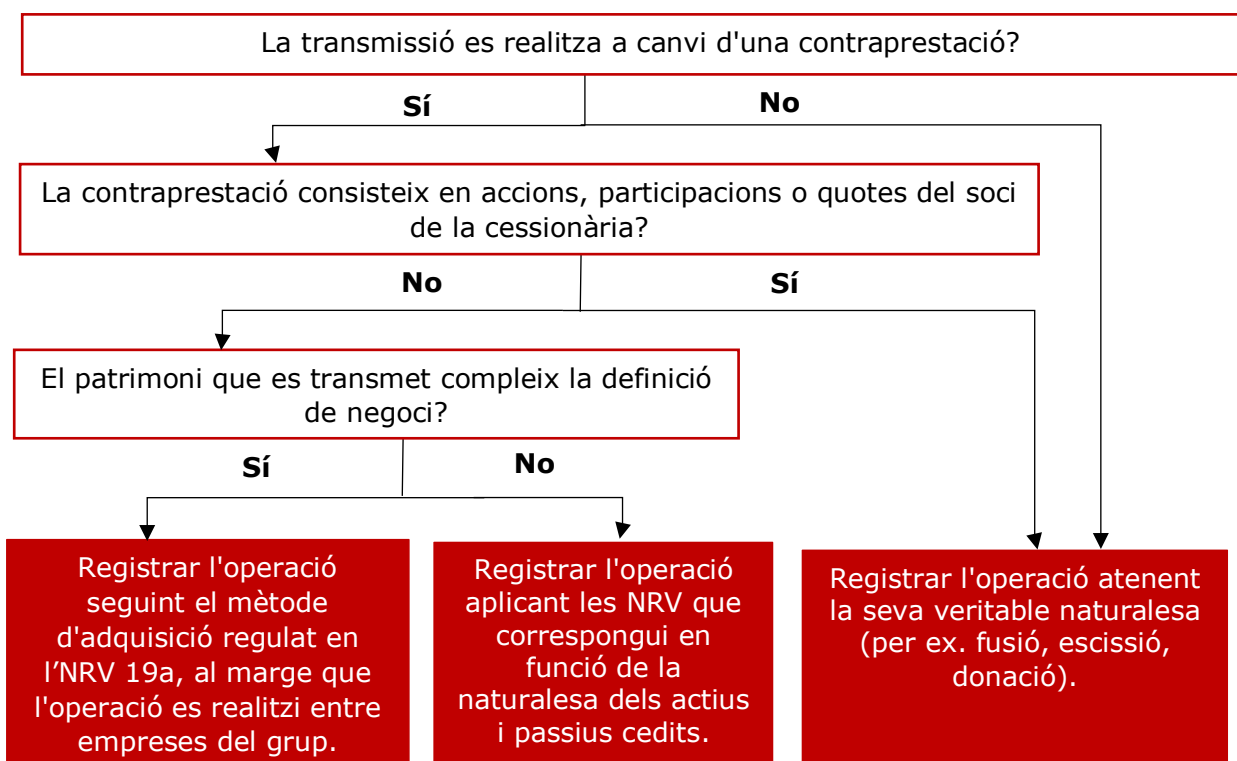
La transmissió es realitza a canvi d'una contraprestació?

Sí

No

La contraprestació consisteix en accions, participacions o quotes del soci de la cessionària?

No

Sí

El patrimoni que es transmet compleix la definició de negoci?

Sí

No

Registrar l'operació seguint el mètode d'adquisició regulat en l'NRV 19a, al marge que l'operació es realitzi entre empreses del grup.

Registrar l'operació aplicant les NRV que correspongui en funció de la naturalesa dels actius i passius cedits.

Registrar l'operació atenent la seva veritable naturalesa (per ex. fusió, escissió, donació).